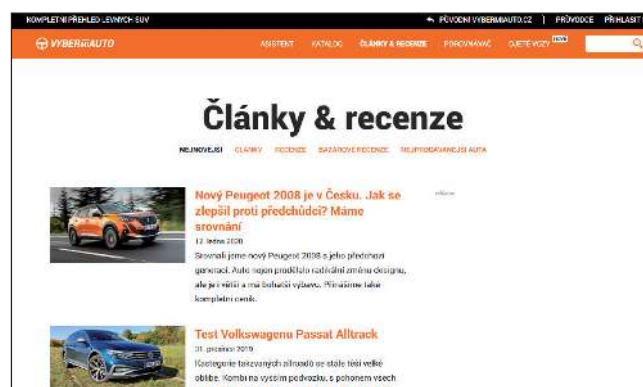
KOMPLETNÍ PŘEHLED LEVNÝCH SUV

PŮVODNÍ VYBERMIAUTO.CZ | PRŮVODCE PŘIHLÁSIT

VYBERMIAUTO

ASISTENT KATALOG ČLÁNKY & RECENZE POROVNÁVAČ OJETÉ VOZY NEW

Články & recenze

NEJNOVĚJŠÍ ČLÁNKY RECENZE BAZAROVÉ RECENZE NEJPRODÁVANĚJŠÍ AUTA

Nový Peugeot 2008 je v Česku. Jak se zlepšil proti předchůdci? Máme srovnání

12. ledna 2020

Srovnali jsme nový Peugeot 2008 s jeho předchozí generací. Auto nejen prodělalo radikální změnu designu, ale je i větší a má bohatší výbavu. Přinášíme také kompletní ceník.

reklama

Test Volkswagenu Passat Alltrack

31. prosince 2019

Kategorie takzvaných zlikvadů se stále těší velké oblibě. Kombi na vyšším podvozku, s pohonem všech